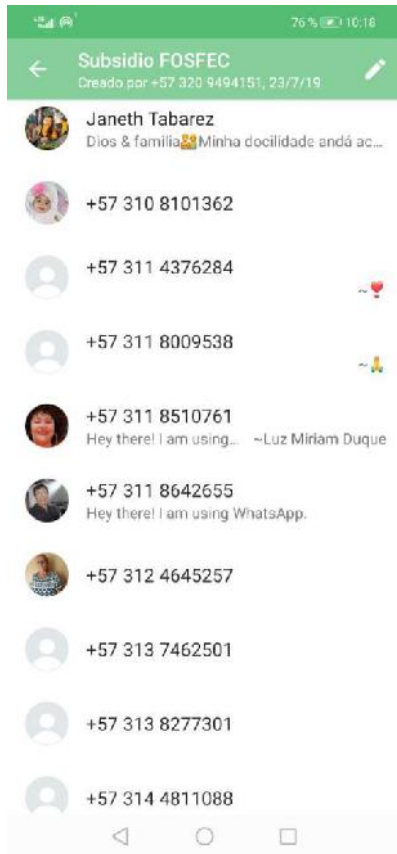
76 % 10:16

Subsidio FOSFEC
Creado por +57 320 9494151, 23/7/19

Janeth Tabarez
Dios & familia👪Minha docilidade andá ac...

+57 310 8101362

+57 311 4376284
~❣️

+57 311 8009538
~🙏

+57 311 8510761
Hey there! I am using... ~Luz Miriam Duque

+57 311 8642655
Hey there! I am using WhatsApp.

+57 312 4645257

+57 313 7462501

+57 313 8277301

+57 314 4811088